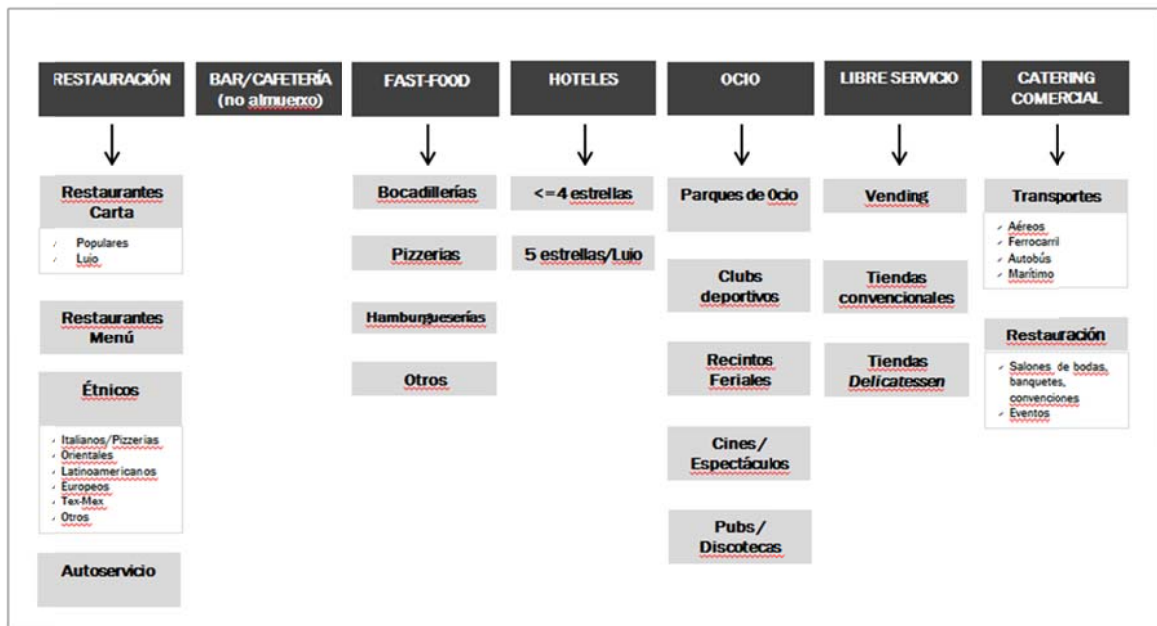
RESTAURACIÓN

Restaurantes Carta

- Populares
- Lujo

Restaurantes Menú

Étnicos

- Italianos/Pizzerías
- Orientales
- Latinoamericanos
- Europeos
- Tex-Mex
- Otros

Autoservicio

BAR/CAFETERÍA (no almuerzo)

FAST-FOOD

Bocadillerías

Pizzerías

Hamburgueserías

Otros

HOTELES

<=4 estrellas

5 estrellas/Lujo

OCIO

Parques de Ocio

Clubs deportivos

Recintos Feriales

Cines/ Espectáculos

Pubs/ Discotecas

LIBRE SERVICIO

Vending

Tiendas convencionales

Tiendas Delicatessen

CATERING COMERCIAL

Transportes

- Aéreos
- Ferrocarril
- Autobús
- Marítimo

Restauración

- Salones de bodas, banquetes, convenciones
- Eventos